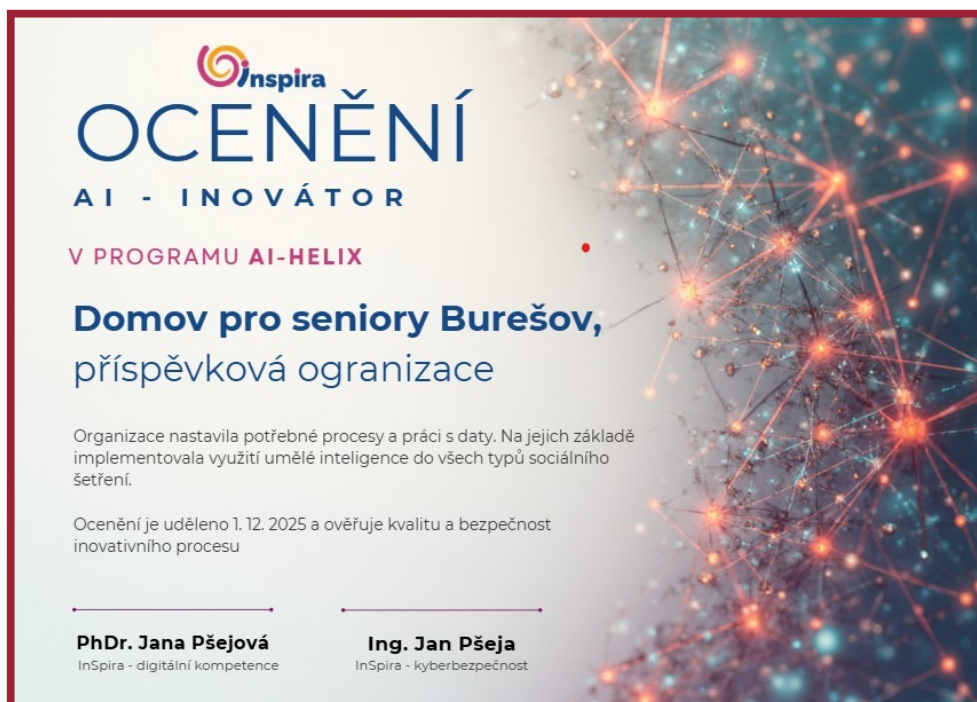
Inspira

OCENĚNÍ

AI - INOVÁTOR

V PROGRAMU AI-HELIX

Domov pro seniory Burešov,
příspěvková ogranizace

Organizace nastavila potřebné procesy a práci s daty. Na jejich základě implementovala využití umělé inteligence do všech typů sociálního šetření.

Ocenění je uděleno 1. 12. 2025 a ověřuje kvalitu a bezpečnost inovativního procesu

PhDr. Jana Pšejová
InSpira - digitální kompetence

Ing. Jan Pšeja
InSpira - kyberbezpečnost